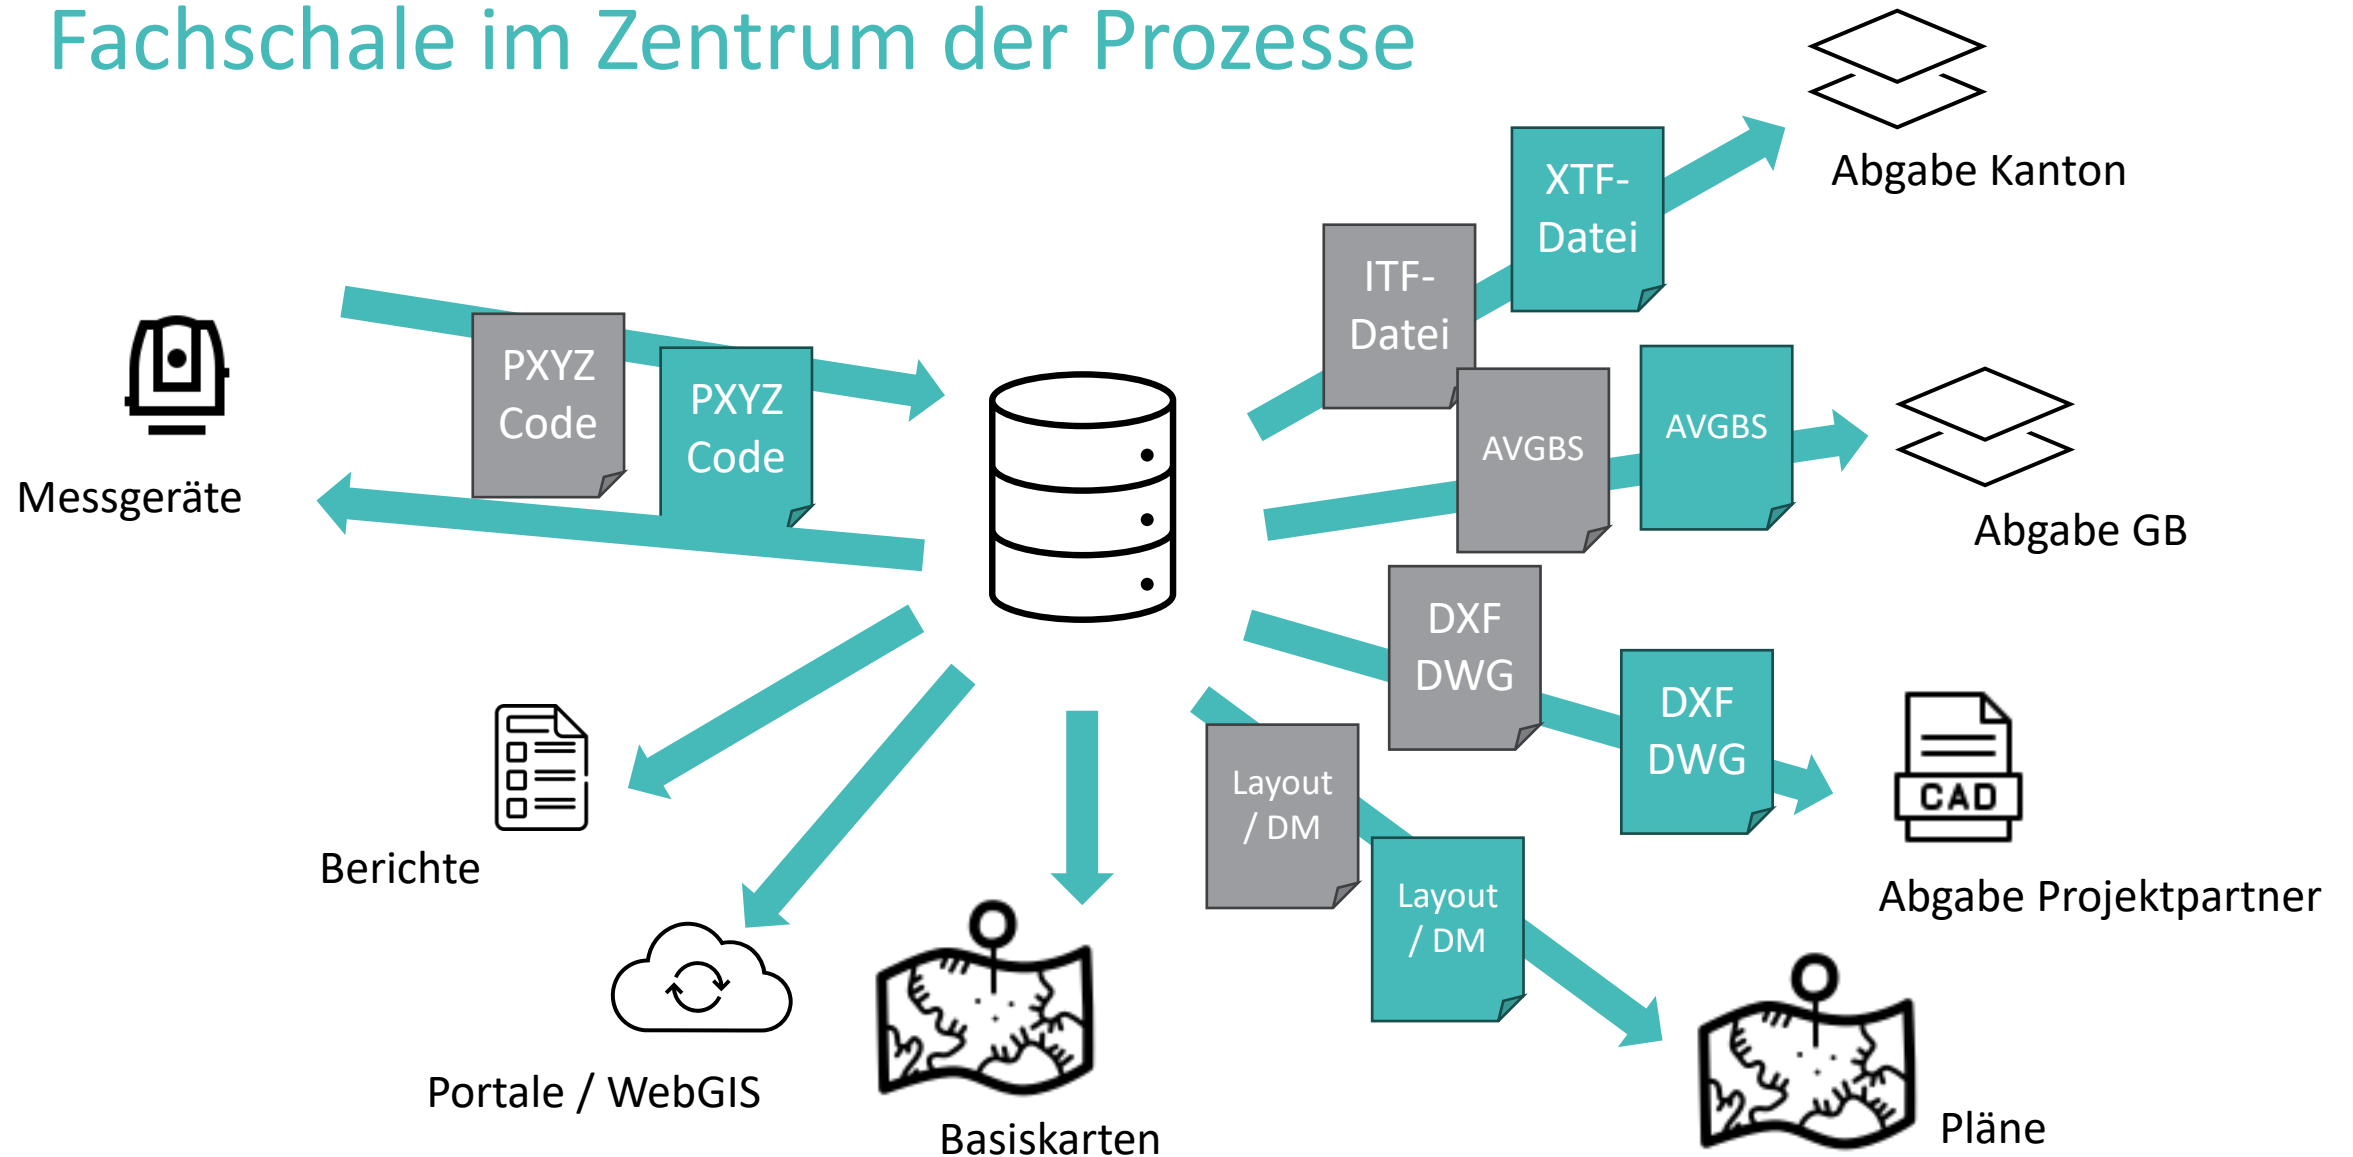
Fachschale im Zentrum der Prozesse

Messgeräte

PXYZ Code

PXYZ Code

ITF-Datei

XTF-Datei

Abgabe Kanton

AVGBS

AVGBS

Abgabe GB

DXF DWG

DXF DWG

CAD

Abgabe Projektpartner

Layout / DM

Layout / DM

Pläne

Berichte

Portale / WebGIS

Basiskarten